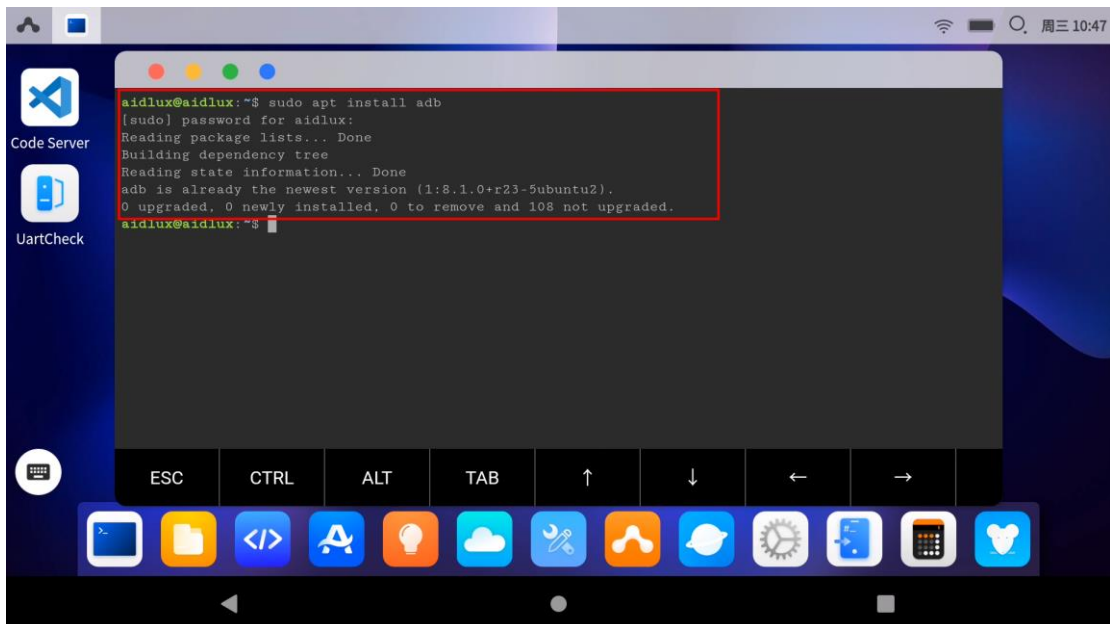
周三 10:47

Code Server

UartCheck

aidlux@aidlux:~$ sudo apt install adb
[sudo] password for aidlux:
Reading package lists... Done
Building dependency tree
Reading state information... Done
adb is already the newest version (1:8.1.0+r23-5ubuntu2).
0 upgraded, 0 newly installed, 0 to remove and 108 not upgraded.
aidlux@aidlux:~$

ESC CTRL ALT TAB ↑ ↓ ← →